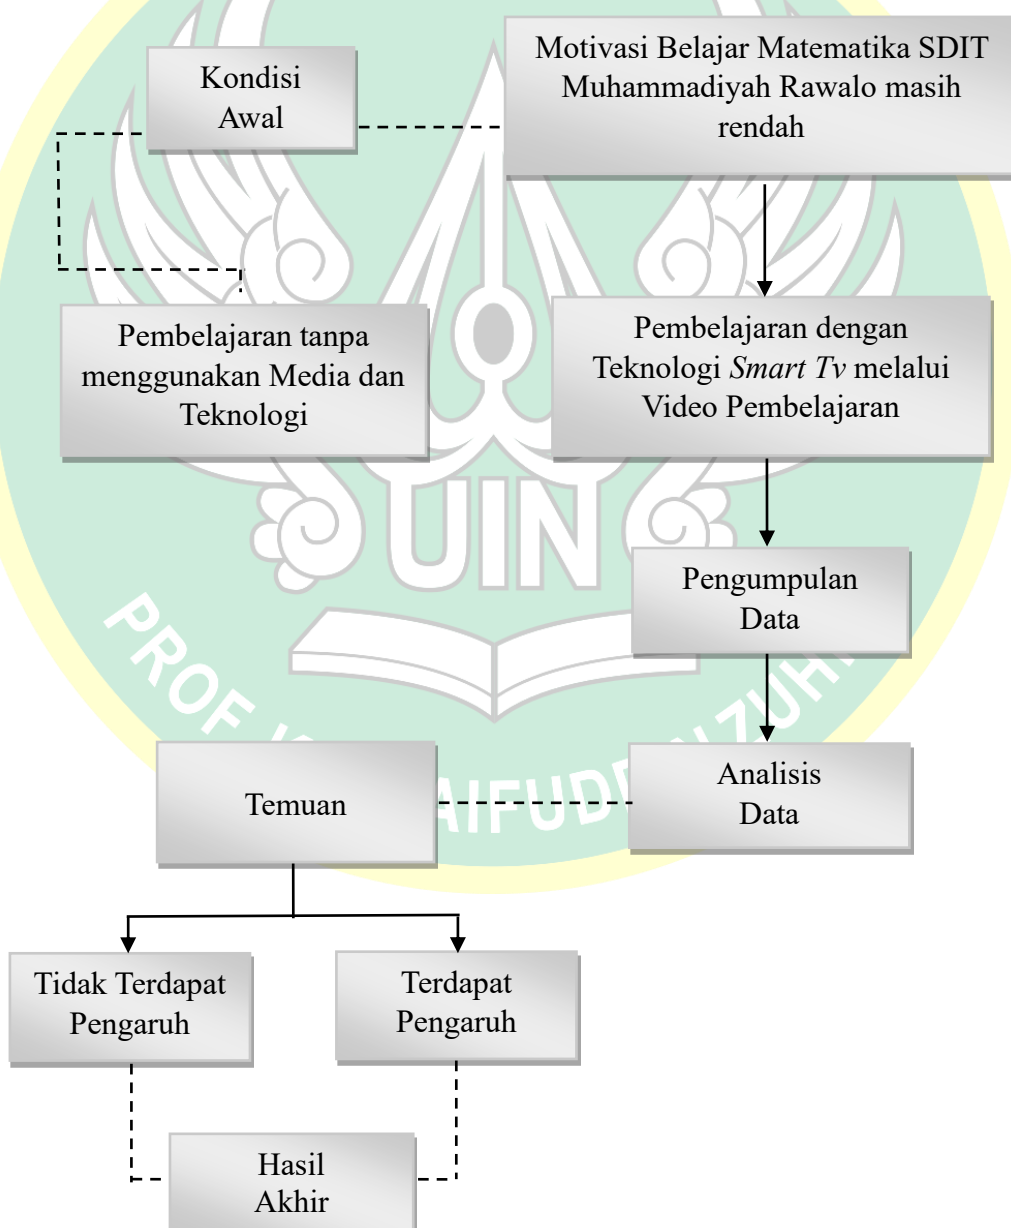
Kondisi Awal

Motivasi Belajar Matematika SDIT Muhammadiyah Rawalo masih rendah

Pembelajaran tanpa menggunakan Media dan Teknologi

Pembelajaran dengan Teknologi *Smart Tv* melalui Video Pembelajaran

UIN

Pengumpulan Data

PROF K.H. SAIFUDDIN ZUHRI

Temuan

Analisis Data

Tidak Terdapat Pengaruh

Terdapat Pengaruh

Hasil Akhir